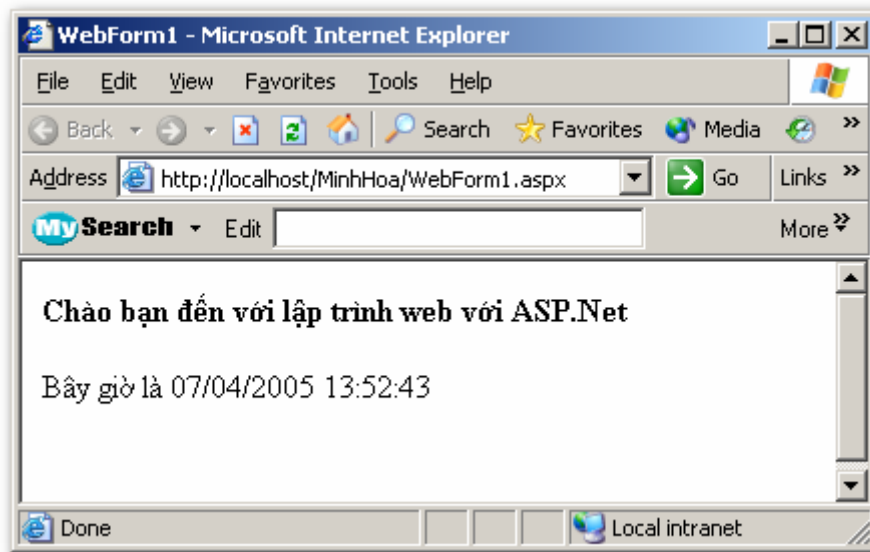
WebForm1 - Microsoft Internet Explorer

File Edit View Favorites Tools Help

Back Search Favorites Media

Address http://localhost/MinhHoa/WebForm1.aspx Go Links

MySearch Edit More

**Chào bạn đến với lập trình web với ASP.Net**

Bây giờ là 07/04/2005 13:52:43

Done Local intranet